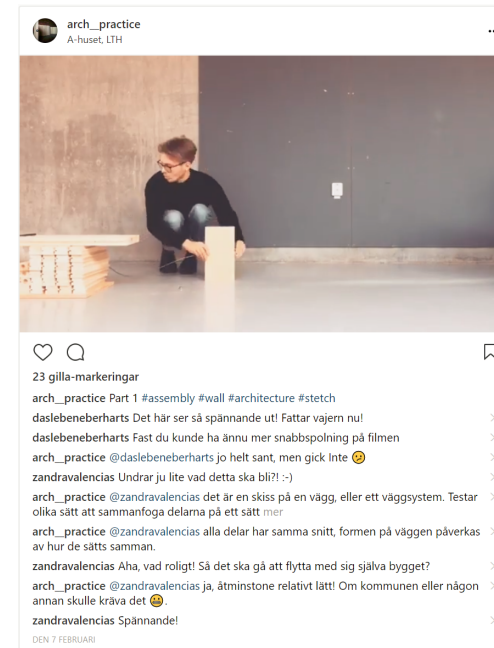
arch__practice
A-huset, LTH

23 gilla-markeringar

arch__practice Part 1 #assembly #wall #architecture #stetch

daslebeneberharts Det här ser så spännande ut! Fattar vajern nu!

daslebeneberharts Fast du kunde ha ännu mer snabbspolning på filmen

arch__practice @daslebeneberharts jo helt sant, men gick Inte 😕

zandravalencias Undrar ju lite vad detta ska bli?! :-)

arch__practice @zandravalencias det är en skiss på en vägg, eller ett väggsystem. Testar olika sätt att sammanfoga delarna på ett sätt mer

arch__practice @zandravalencias alla delar har samma snitt, formen på väggen påverkas av hur de sätts samman.

zandravalencias Aha, vad roligt! Så det ska gå att flytta med sig själva bygget?

arch__practice @zandravalencias ja, åtminstone relativt lätt! Om kommunen eller någon annan skulle kräva det 😬.

zandravalencias Spännande!

DEN 7 FEBRUARI